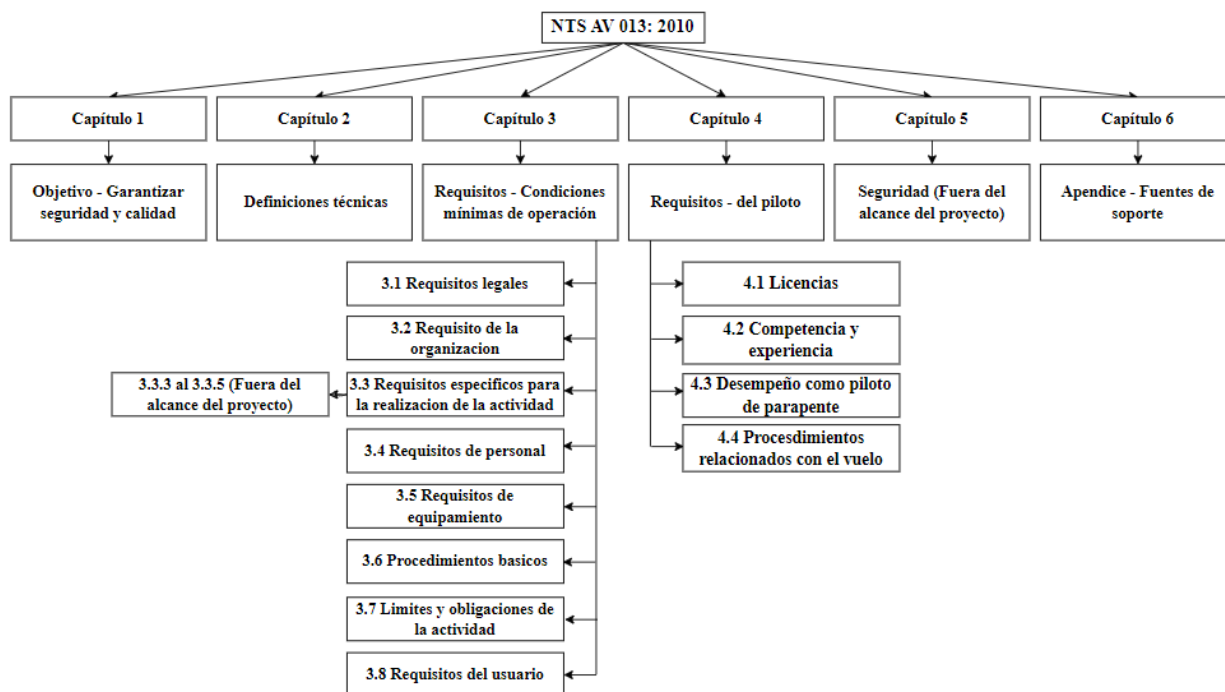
NTS AV 013: 2010

Capítulo 1

Objetivo - Garantizar seguridad y calidad

Capítulo 2

Definiciones técnicas

Capítulo 3

Requisitos - Condiciones mínimas de operación

3.1 Requisitos legales

3.2 Requisito de la organizacion

3.3 Requisitos especificos para la realizacion de la actividad

3.3.3 al 3.3.5 (Fuera del alcance del proyecto)

3.4 Requisitos de personal

3.5 Requisitos de equipamiento

3.6 Procedimientos basicos

3.7 Limites y obligaciones de la actividad

3.8 Requisitos del usuario

Capítulo 4

Requisitos - del piloto

4.1 Licencias

4.2 Competencia y experiencia

4.3 Desempeño como piloto de parapente

4.4 Procesdimientos relacionados con el vuelo

Capítulo 5

Seguridad (Fuera del alcance del proyecto)

Capítulo 6

Apendice - Fuentes de soporte